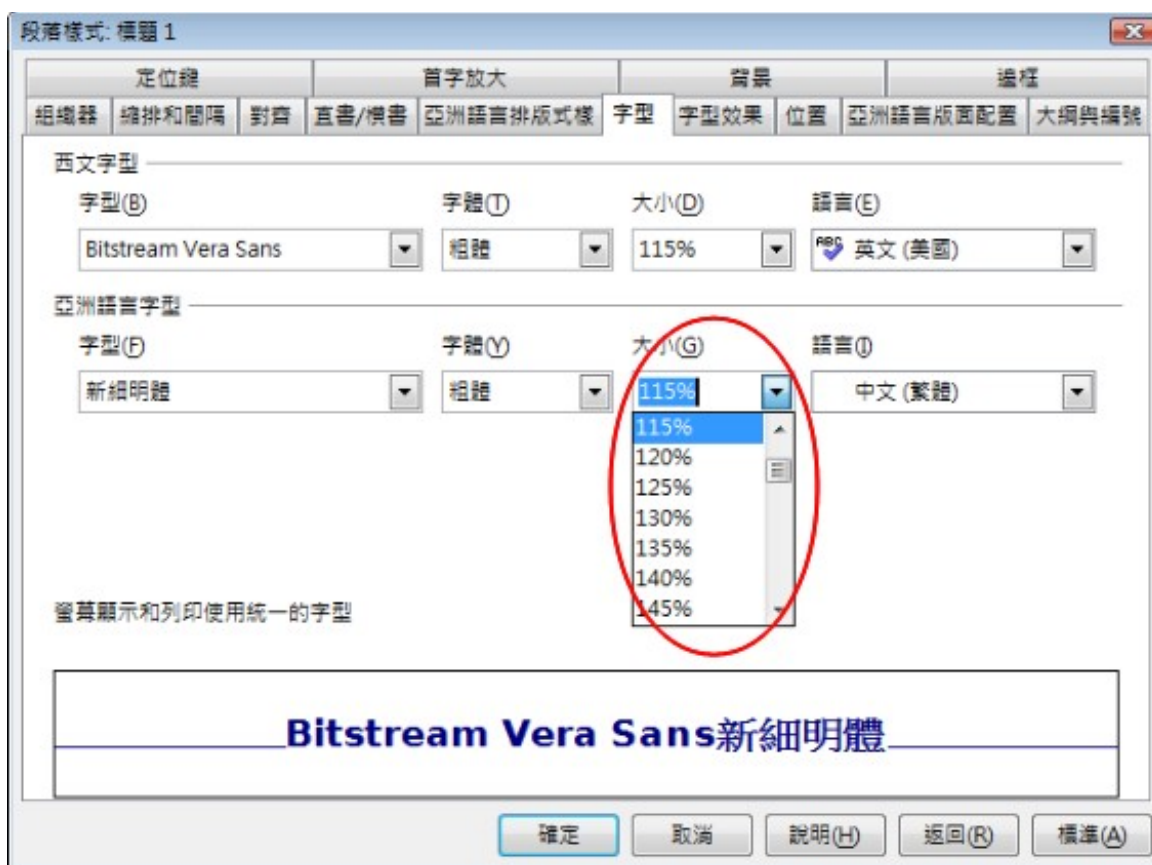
段落樣式: 標題 1

定位鍵 | 首字放大 | 背景 | 邊框

組織器 | 縮排和間隔 | 對齊 | 直書/橫書 | 亞洲語言排版式樣 | 字型 | 字型效果 | 位置 | 亞洲語言版面配置 | 大綱與編號

西文字型

字型(B)
Bitstream Vera Sans

字體(T)
粗體

大小(D)
115%

語言(E)
英文 (美國)

亞洲語言字型

字型(F)
新細明體

字體(Y)
粗體

大小(G)
115%

115%
120%
125%
130%
135%
140%
145%

語言(I)
中文 (繁體)

螢幕顯示和列印使用統一的字型

Bitstream Vera Sans新細明體

確定 | 取消 | 說明(H) | 返回(R) | 標準(A)